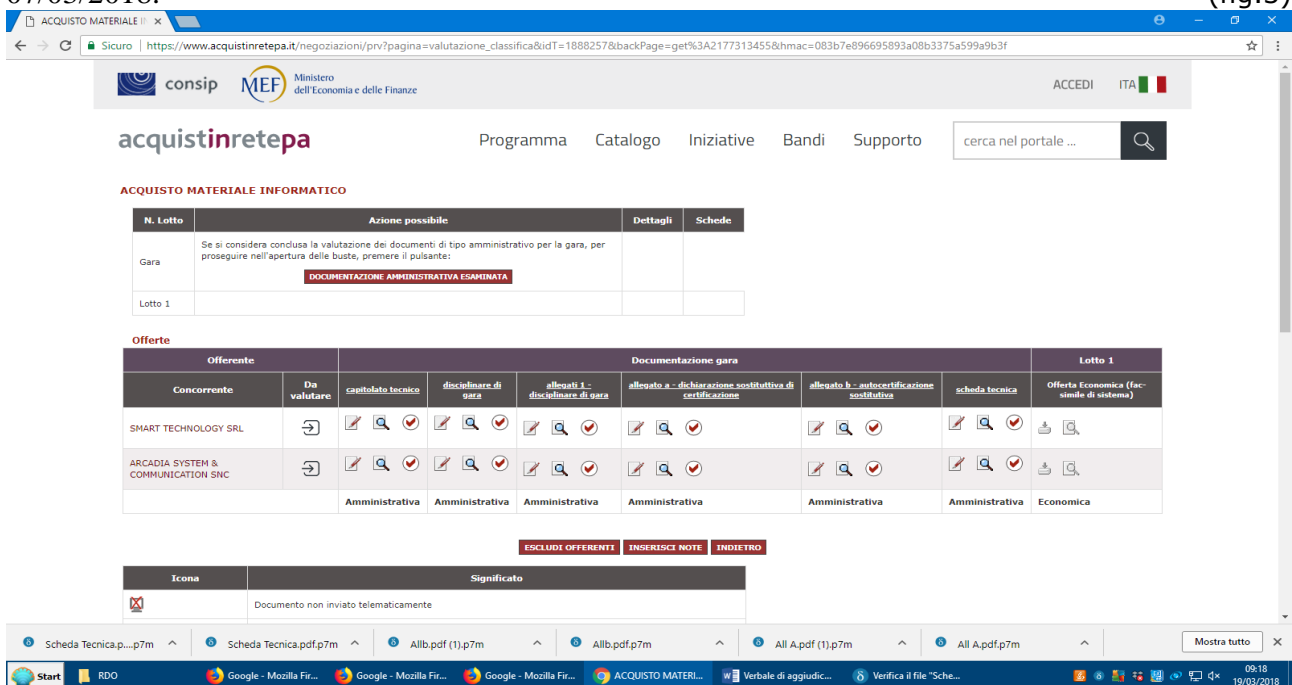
07/03/2018. (fig.5)

ACQUISTO MATERIALE I ×

Sicuro | https://www.acquistinretepa.it/negoziazioni/prv?pagina=valutazione_classifica&idT=1888257&backPage=get%3A2177313455&hmac=083b7e896695893a08b3375a599a9b3f

consip MEF Ministero dell'Economia e delle Finanze

ACCEDI ITA

acquistinretepa Programma Catalogo Iniziative Bandi Supporto cerca nel portale ...

ACQUISTO MATERIALE INFORMATICO

| N. Lotto | Azione possibile | Dettagli | Schede |
|---|---|---|---|
| Gara | Se si considera conclusa la valutazione dei documenti di tipo amministrativo per la gara, per proseguire nell'apertura delle buste, premere il pulsante: DOCUMENTAZIONE AMMINISTRATIVA ESAMINATA | | |
| Lotto 1 | | | |

Offerte

| Offerente | | Documentazione gara | | | | | | Lotto 1 |
|---|---|---|---|---|---|---|---|---|
| Concorrente | Da valutare | capitolato tecnico | disciplinare di gara | allegati 1 - disciplinare di gara | allegato a - dichiarazione sostituttiva di certificazione | allegato b - autocertificazione sostitutiva | scheda tecnica | Offerta Economica (fac-simile di sistema) |
| SMART TECHNOLOGY SRL | | | | | | | | |
| ARCADIA SYSTEM & COMMUNICATION SNC | | | | | | | | |
| | | Amministrativa | Amministrativa | Amministrativa | Amministrativa | Amministrativa | Amministrativa | Economica |

ESCLUDI OFFERENTI INSERISCI NOTE INDIETRO

| Icona | Significato |
|---|---|
| | Documento non inviato telematicamente |

Scheda Tecnica.p....p7m Scheda Tecnica.pdf.p7m Allb.pdf (1).p7m Allb.pdf.p7m All A.pdf (1).p7m All A.pdf.p7m Mostra tutto

Start RDO Google - Mozilla Fir... Google - Mozilla Fir... Google - Mozilla Fir... ACQUISTO MATERI... Verbale di aggiudic... Verifica il file "Sche... 09:18 19/03/2018